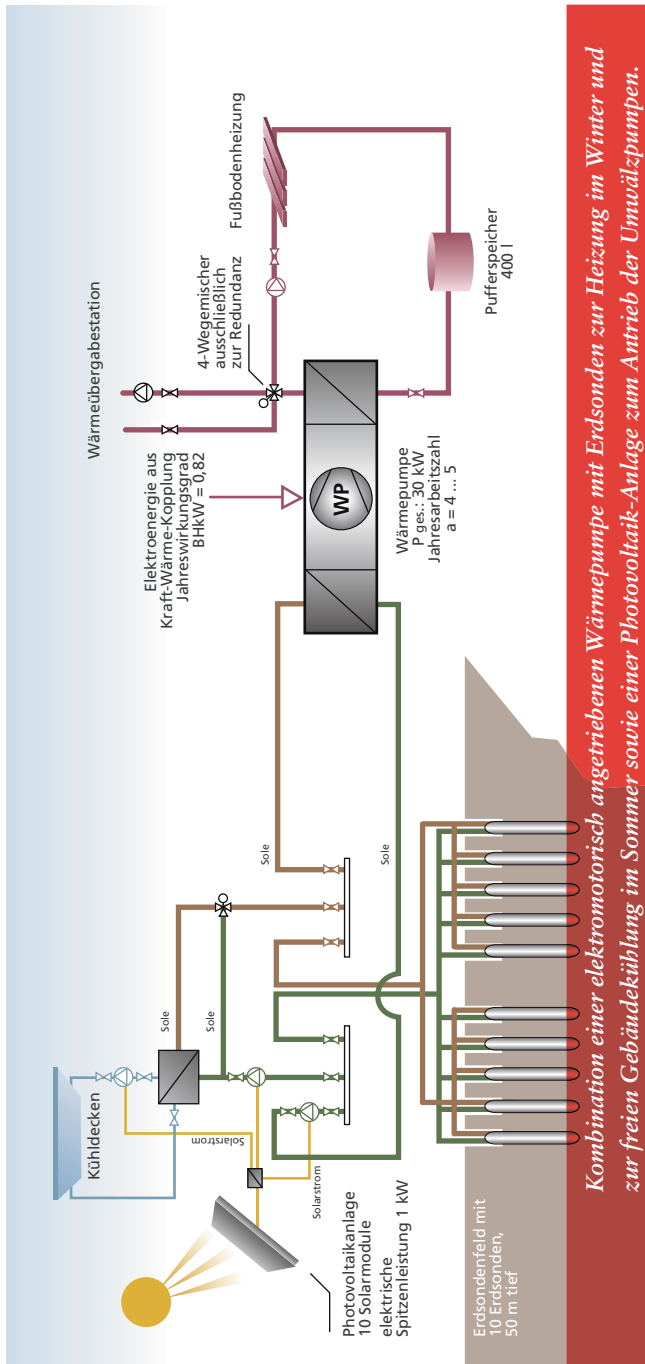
Kombination einer elektromotorisch angetriebenen Wärmepumpe mit Erdsonden zur Heizung im Winter und zur freien Gebäudekühlung im Sommer sowie einer Photovoltaik-Anlage zum Antrieb der Umwälzpumpen.

Wärmeübergabestation

Fußbodenheizung

4-Wegemischer ausschließlich zur Redundanz

Pufferspeicher 400 l

Elektroenergie aus Kraft-Wärme-Kopplung Jahreswirkungsgrad BHkW = 0,82

WP

Wärmepumpe P ges.: 30 kW Jahresarbeitszahl a = 4 ... 5

Sole

Sole

Sole

Sole

Kühldecken

Solarstrom

Solarstrom

Photovoltaikanlage 10 Solarmodule elektrische Spitzenleistung 1 kW

Erdsondenfeld mit 10 Erdsonden, 50 m tief